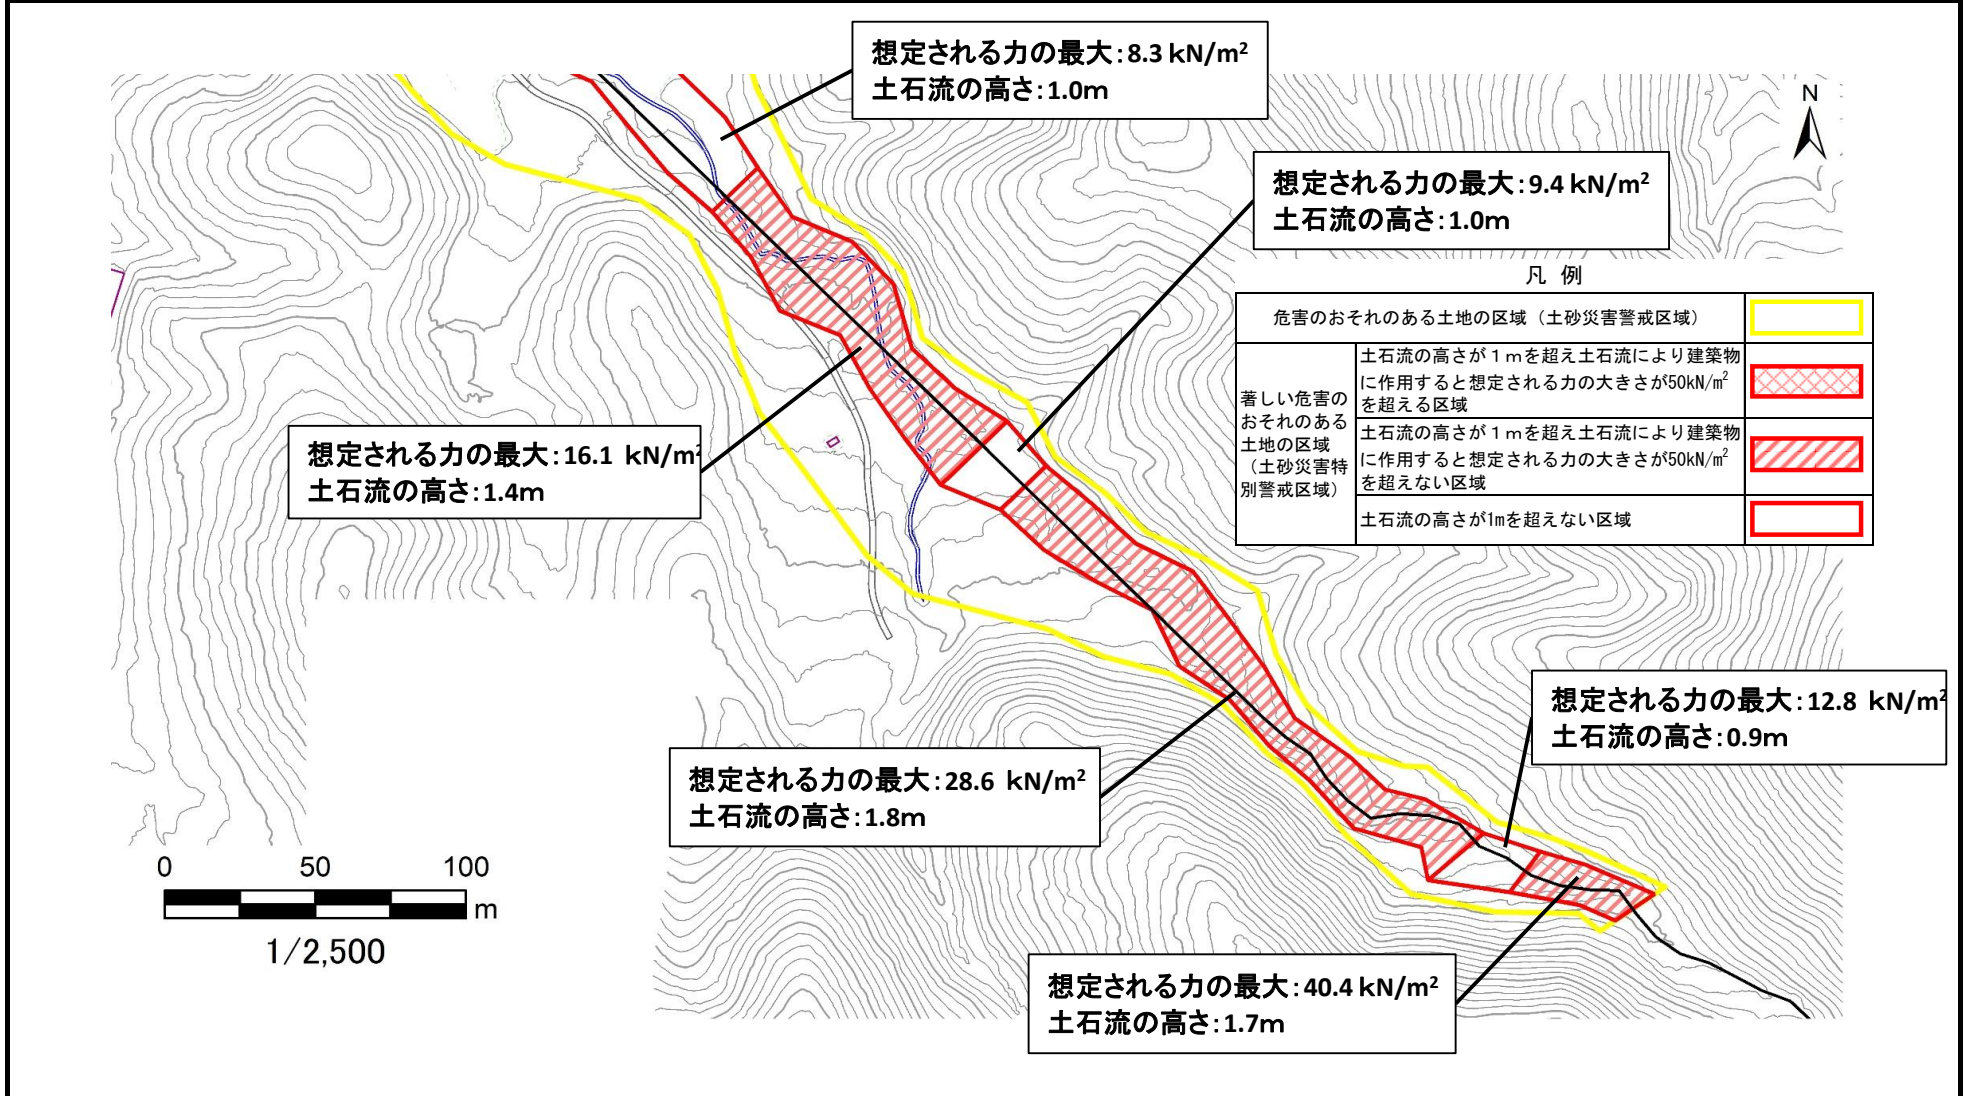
想定される力の最大:8.3 kN/m$^2$
土石流の高さ:1.0m

N

想定される力の最大:9.4 kN/m$^2$
土石流の高さ:1.0m

凡 例

| 危害のおそれのある土地の区域（土砂災害警戒区域） | | |
|---|---|---|
| 著しい危害のおそれのある土地の区域（土砂災害特別警戒区域） | 土石流の高さが１ｍを超え土石流により建築物に作用すると想定される力の大きさが50kN/m$^2$を超える区域 | |
| | 土石流の高さが１ｍを超え土石流により建築物に作用すると想定される力の大きさが50kN/m$^2$を超えない区域 | |
| | 土石流の高さが1mを超えない区域 | |

想定される力の最大:16.1 kN/m$^2$
土石流の高さ:1.4m

想定される力の最大:12.8 kN/m$^2$
土石流の高さ:0.9m

想定される力の最大:28.6 kN/m$^2$
土石流の高さ:1.8m

0 50 100
m
1/2,500

想定される力の最大:40.4 kN/m$^2$
土石流の高さ:1.7m